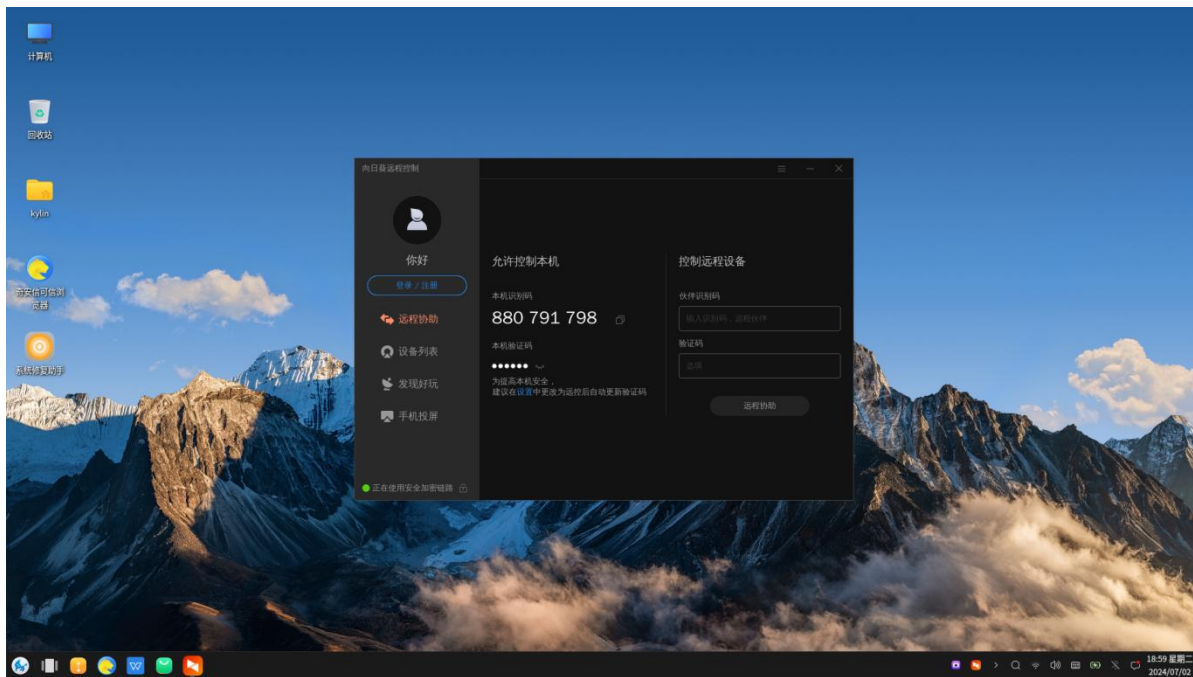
计算机

回收站

kylin

奇安信可信浏览器

系统修复助手

向日葵远程控制

你好

登录 / 注册

远程协助

设备列表

发现好玩

手机投屏

正在使用安全加密链路

允许控制本机

本机识别码

880 791 798

本机验证码

••••••

为提高本机安全，建议在设置中更改为远控后自动更新验证码

控制远程设备

伙伴识别码

输入识别码，远程伙伴

验证码

验证码

远程协助

18:59 星期二
2024/07/02